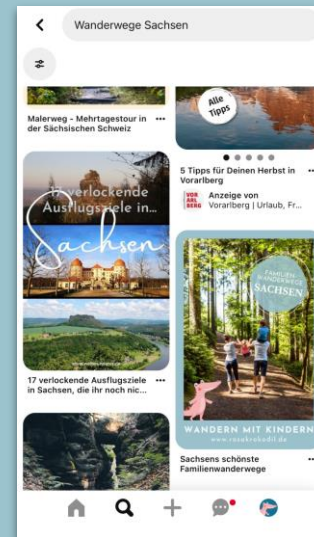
Wanderwege Sachsen

Malerweg - Mehrtagestour in der Sächsischen Schweiz •••

Alle Tipps

5 Tipps für Deinen Herbst in Vorarlberg •••

VOR ARL BERG

Anzeige von Vorarlberg | Urlaub, Fr...

17 verlockende Ausflugsziele in...

Sachsen

17 verlockende Ausflugsziele in Sachsen, die ihr noch nic... •••

FAMILIEN WANDERWEGE SACHSEN

WANDERN MIT KINDERN

www.rosakrokodil.de

Sachsens schönste Familienwanderwege •••